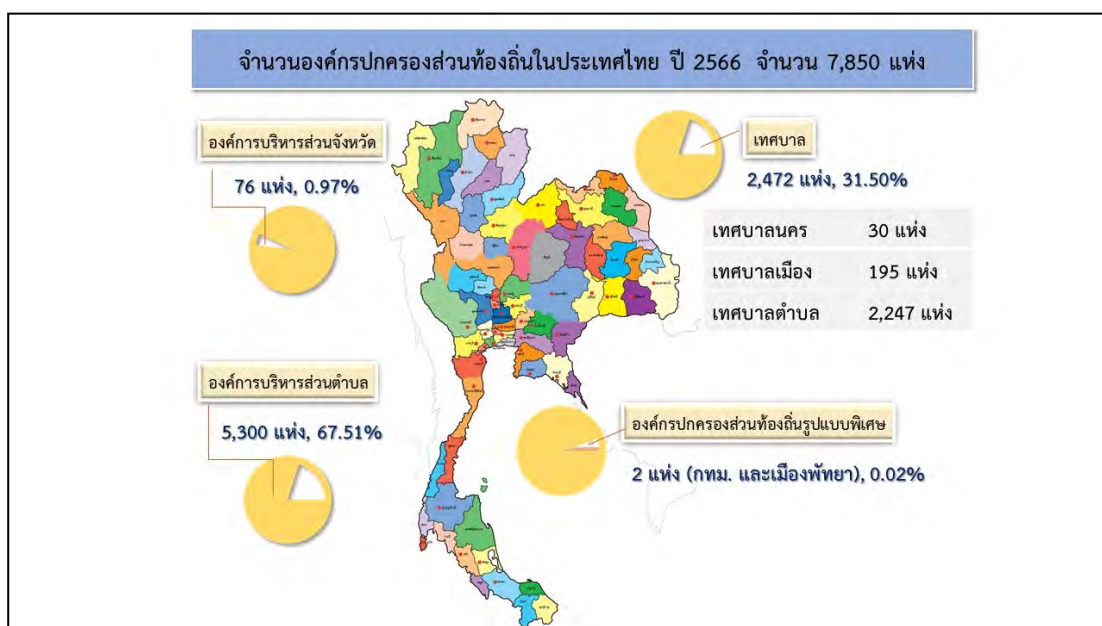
จำนวนองค์กรปกครองส่วนท้องถิ่นในประเทศไทย ปี 2566 จำนวน 7,850 แห่ง

องค์การบริหารส่วนจังหวัด

76 แห่ง, 0.97%

เทศบาล

2,472 แห่ง, 31.50%

| เทศบาลนคร | 30 แห่ง |
|---|---|
| เทศบาลเมือง | 195 แห่ง |
| เทศบาลตำบล | 2,247 แห่ง |

องค์การบริหารส่วนตำบล

5,300 แห่ง, 67.51%

องค์กรปกครองส่วนท้องถิ่นรูปแบบพิเศษ

2 แห่ง (กทม. และเมืองพัทยา), 0.02%